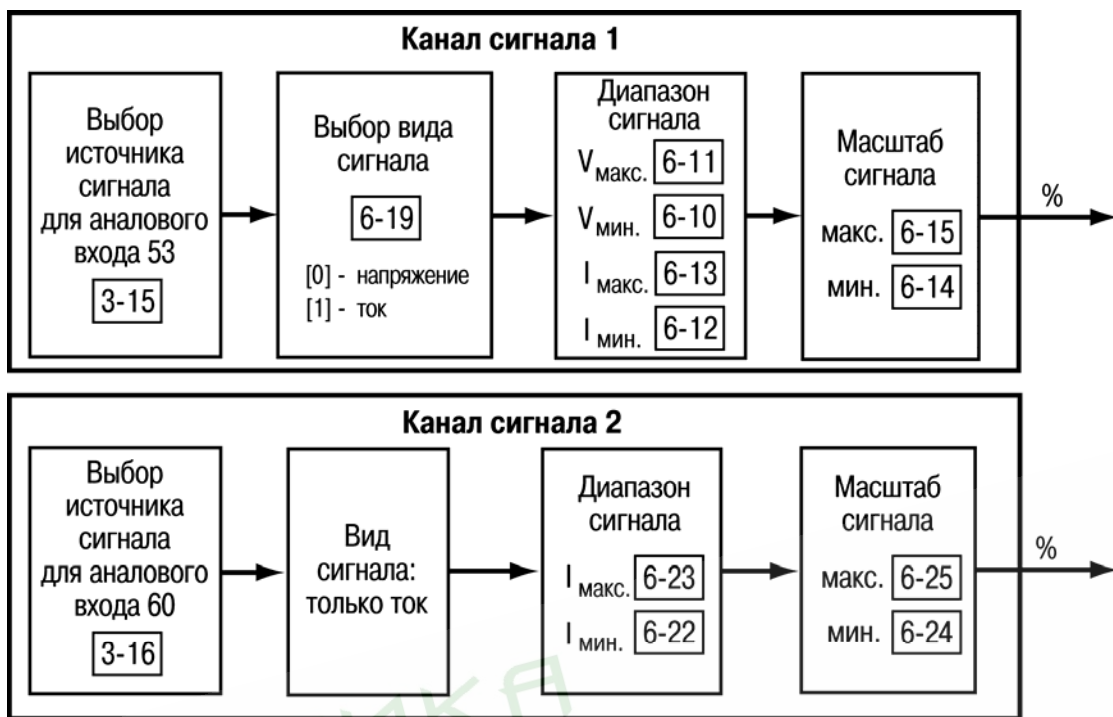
Канал сигнала 1

Выбор источника сигнала для аналового входа 53
3-15

Выбор вида сигнала
6-19
[0] - напряжение
[1] - ток

Диапазон сигнала
$V_{макс.}$ 6-11
$V_{мин.}$ 6-10
$I_{макс.}$ 6-13
$I_{мин.}$ 6-12

Масштаб сигнала
макс. 6-15
мин. 6-14

%

Канал сигнала 2

Выбор источника сигнала для аналового входа 60
3-16

Вид сигнала: только ток

Диапазон сигнала
$I_{макс.}$ 6-23
$I_{мин.}$ 6-22

Масштаб сигнала
макс. 6-25
мин. 6-24

%